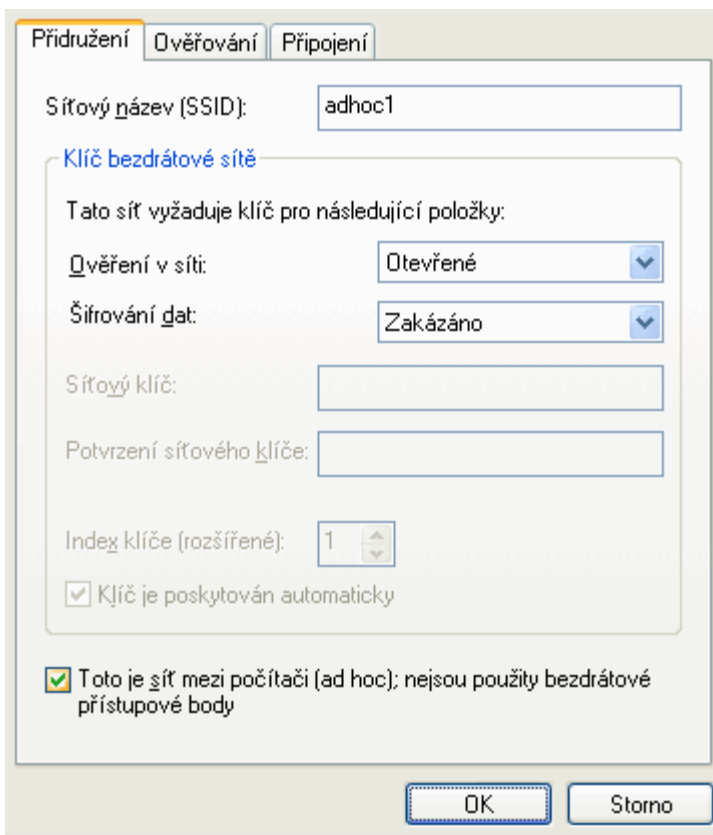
Přidružení | Ověřování | Připojení

Síťový název (SSID): adhoc1

Klíč bezdrátové sítě

Tato síť vyžaduje klíč pro následující položky:

Ověření v síti: Otevřené

Šifrování dat: Zakázáno

Síťový klíč:

Potvrzení síťového klíče:

Index klíče (rozšířené): 1

Klíč je poskytován automaticky

Toto je síť mezi počítači (ad hoc); nejsou použity bezdrátové přístupové body

OK Storno